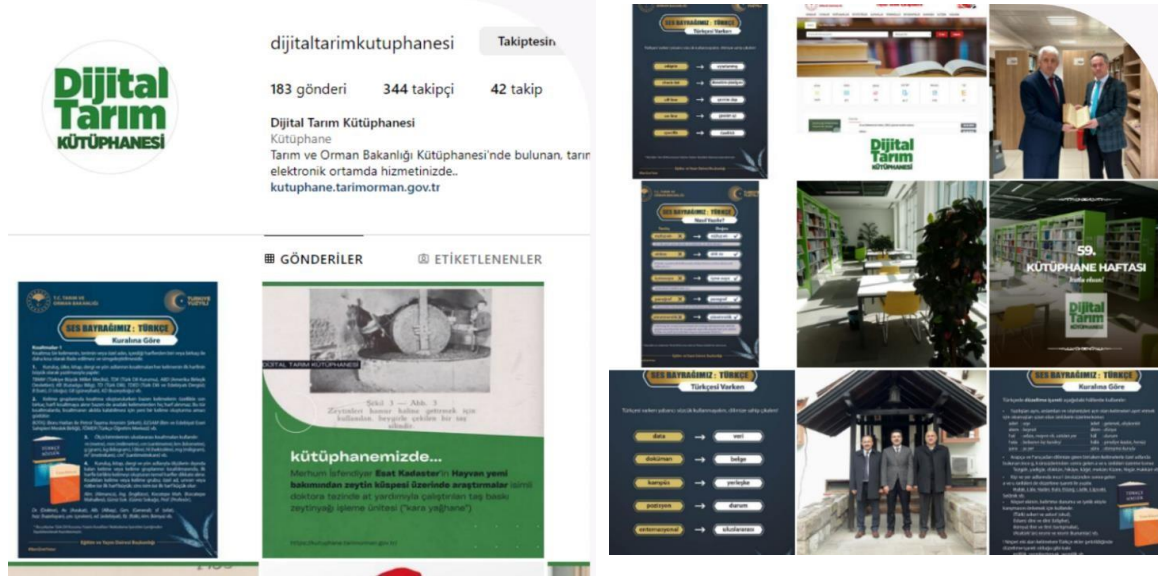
Dijital Tarım KÜTÜPHANESİ

dijitaltarimkutuphanesi Takiptesin

183 gönderi 344 takipçi 42 takip

Dijital Tarım Kütüphanesi
Kütüphane
Tarım ve Orman Bakanlığı Kütüphanesi'nde bulunan, tarım
elektronik ortamda hizmetinizde..
kutuphane.tarimorman.gov.tr

GÖNDERİLER ETİKETLENENLER

SES BAYRAĞIMIZ : TÜRKÇE
Kurallara Göre

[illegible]

DİJİTAL TARIM KÜTÜPHANESİ

Şekil 3 — Abb. 3
Zeytinleri kuzu kalına getirmek için kullanılan, beygirle çekilen bir taş silindir.

kütüphanemizde...
Merhum İsfendiyar Esat Kadaster'in Hayvan yemi bakımından zeytin küspesi üzerinde araştırmalar isimli doktora tezinde at yardımıyla çalıştırılan taş baskı zeytinyağı işleme ünitesi ("kara yağhane")

https://kutuphane.tarimorman.gov.tr

SES BAYRAĞIMIZ : TÜRKÇE
Türkçesi Varken

SES BAYRAĞIMIZ : TÜRKÇE
Nasıl Yazılır?

Dijital Tarım KÜTÜPHANESİ

59.
KÜTÜPHANE HAFTASI
Kutlu olsun!

Dijital Tarım KÜTÜPHANESİ

SES BAYRAĞIMIZ : TÜRKÇE
Türkçesi Varken

Türkçesi varken yabancı sözcük kullanmayalım, dikkatini çekelim!

data → veri
doküman → belge
kampüs → yerleşke
pozisyon → durum
enternasyonal → uluslararası

SES BAYRAĞIMIZ : TÜRKÇE
Kurallara Göre

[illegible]